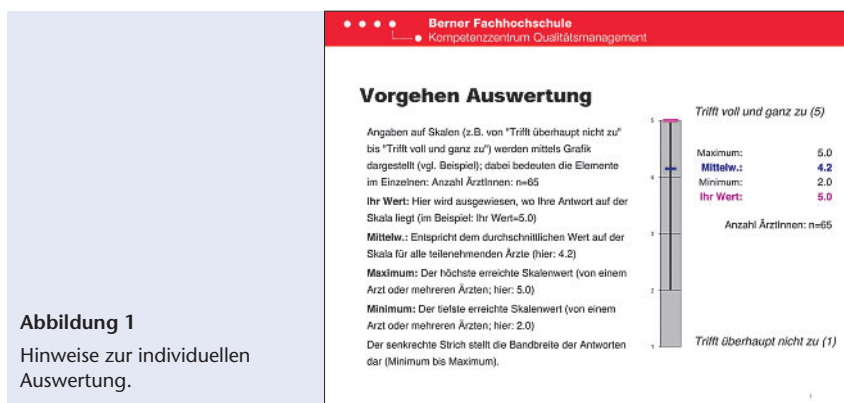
Abbildung 1
Hinweise zur individuellen Auswertung.

Berner Fachhochschule
Kompetenzzentrum Qualitätsmanagement

Vorgehen Auswertung

Angaben auf Skalen (z.B. von "Trifft überhaupt nicht zu" bis "Trifft voll und ganz zu") werden mittels Grafik dargestellt (vgl. Beispiel); dabei bedeuten die Elemente im Einzelnen: Anzahl ÄrztInnen: n=65

Ihr Wert: Hier wird ausgewiesen, wo Ihre Antwort auf der Skala liegt (im Beispiel: Ihr Wert=5.0)

Mittelw.: Entspricht dem durchschnittlichen Wert auf der Skala für alle teilnehmenden Ärzte (hier: 4.2)

Maximum: Der höchste erreichte Skalenwert (von einem Arzt oder mehreren Ärzten; hier: 5.0)

Minimum: Der tiefste erreichte Skalenwert (von einem Arzt oder mehreren Ärzten; hier: 2.0)

Der senkrechte Strich stellt die Bandbreite der Antworten dar (Minimum bis Maximum).

Trifft voll und ganz zu (5)

5
4
3
2
1

| | |
|---|---|
| Maximum: | 5.0 |
| Mittelw.: | 4.2 |
| Minimum: | 2.0 |
| Ihr Wert: | 5.0 |

Anzahl ÄrztInnen: n=65

Trifft überhaupt nicht zu (1)